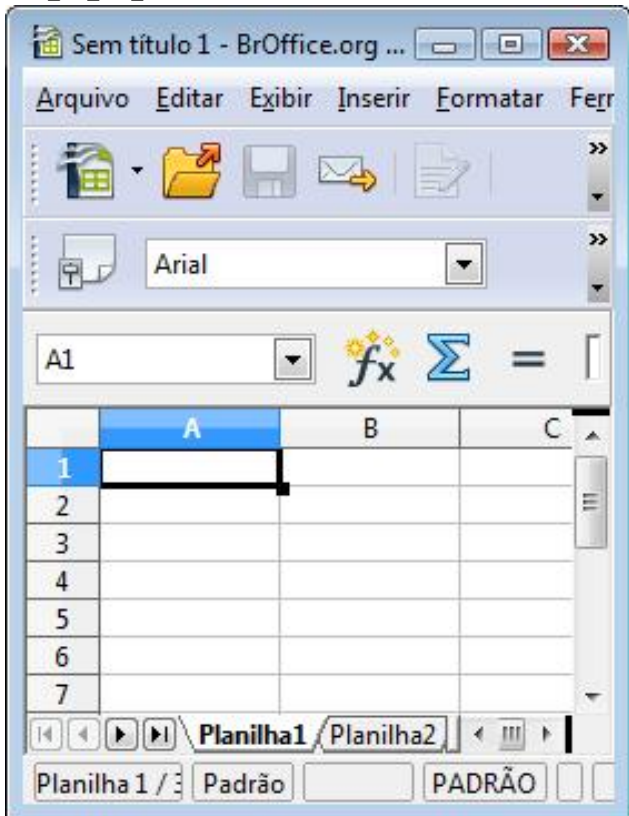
Sem título 1 - BrOffice.org ...

Arquivo Editar Exibir Inserir Formatar Ferr

Arial

A1

$f_x$ $\Sigma$ =

| | A | B | C |
|---|---|---|---|
| 1 | | | |
| 2 | | | |
| 3 | | | |
| 4 | | | |
| 5 | | | |
| 6 | | | |
| 7 | | | |

Planilha1 Planilha2

Planilha 1 / 3 Padrão PADRÃO